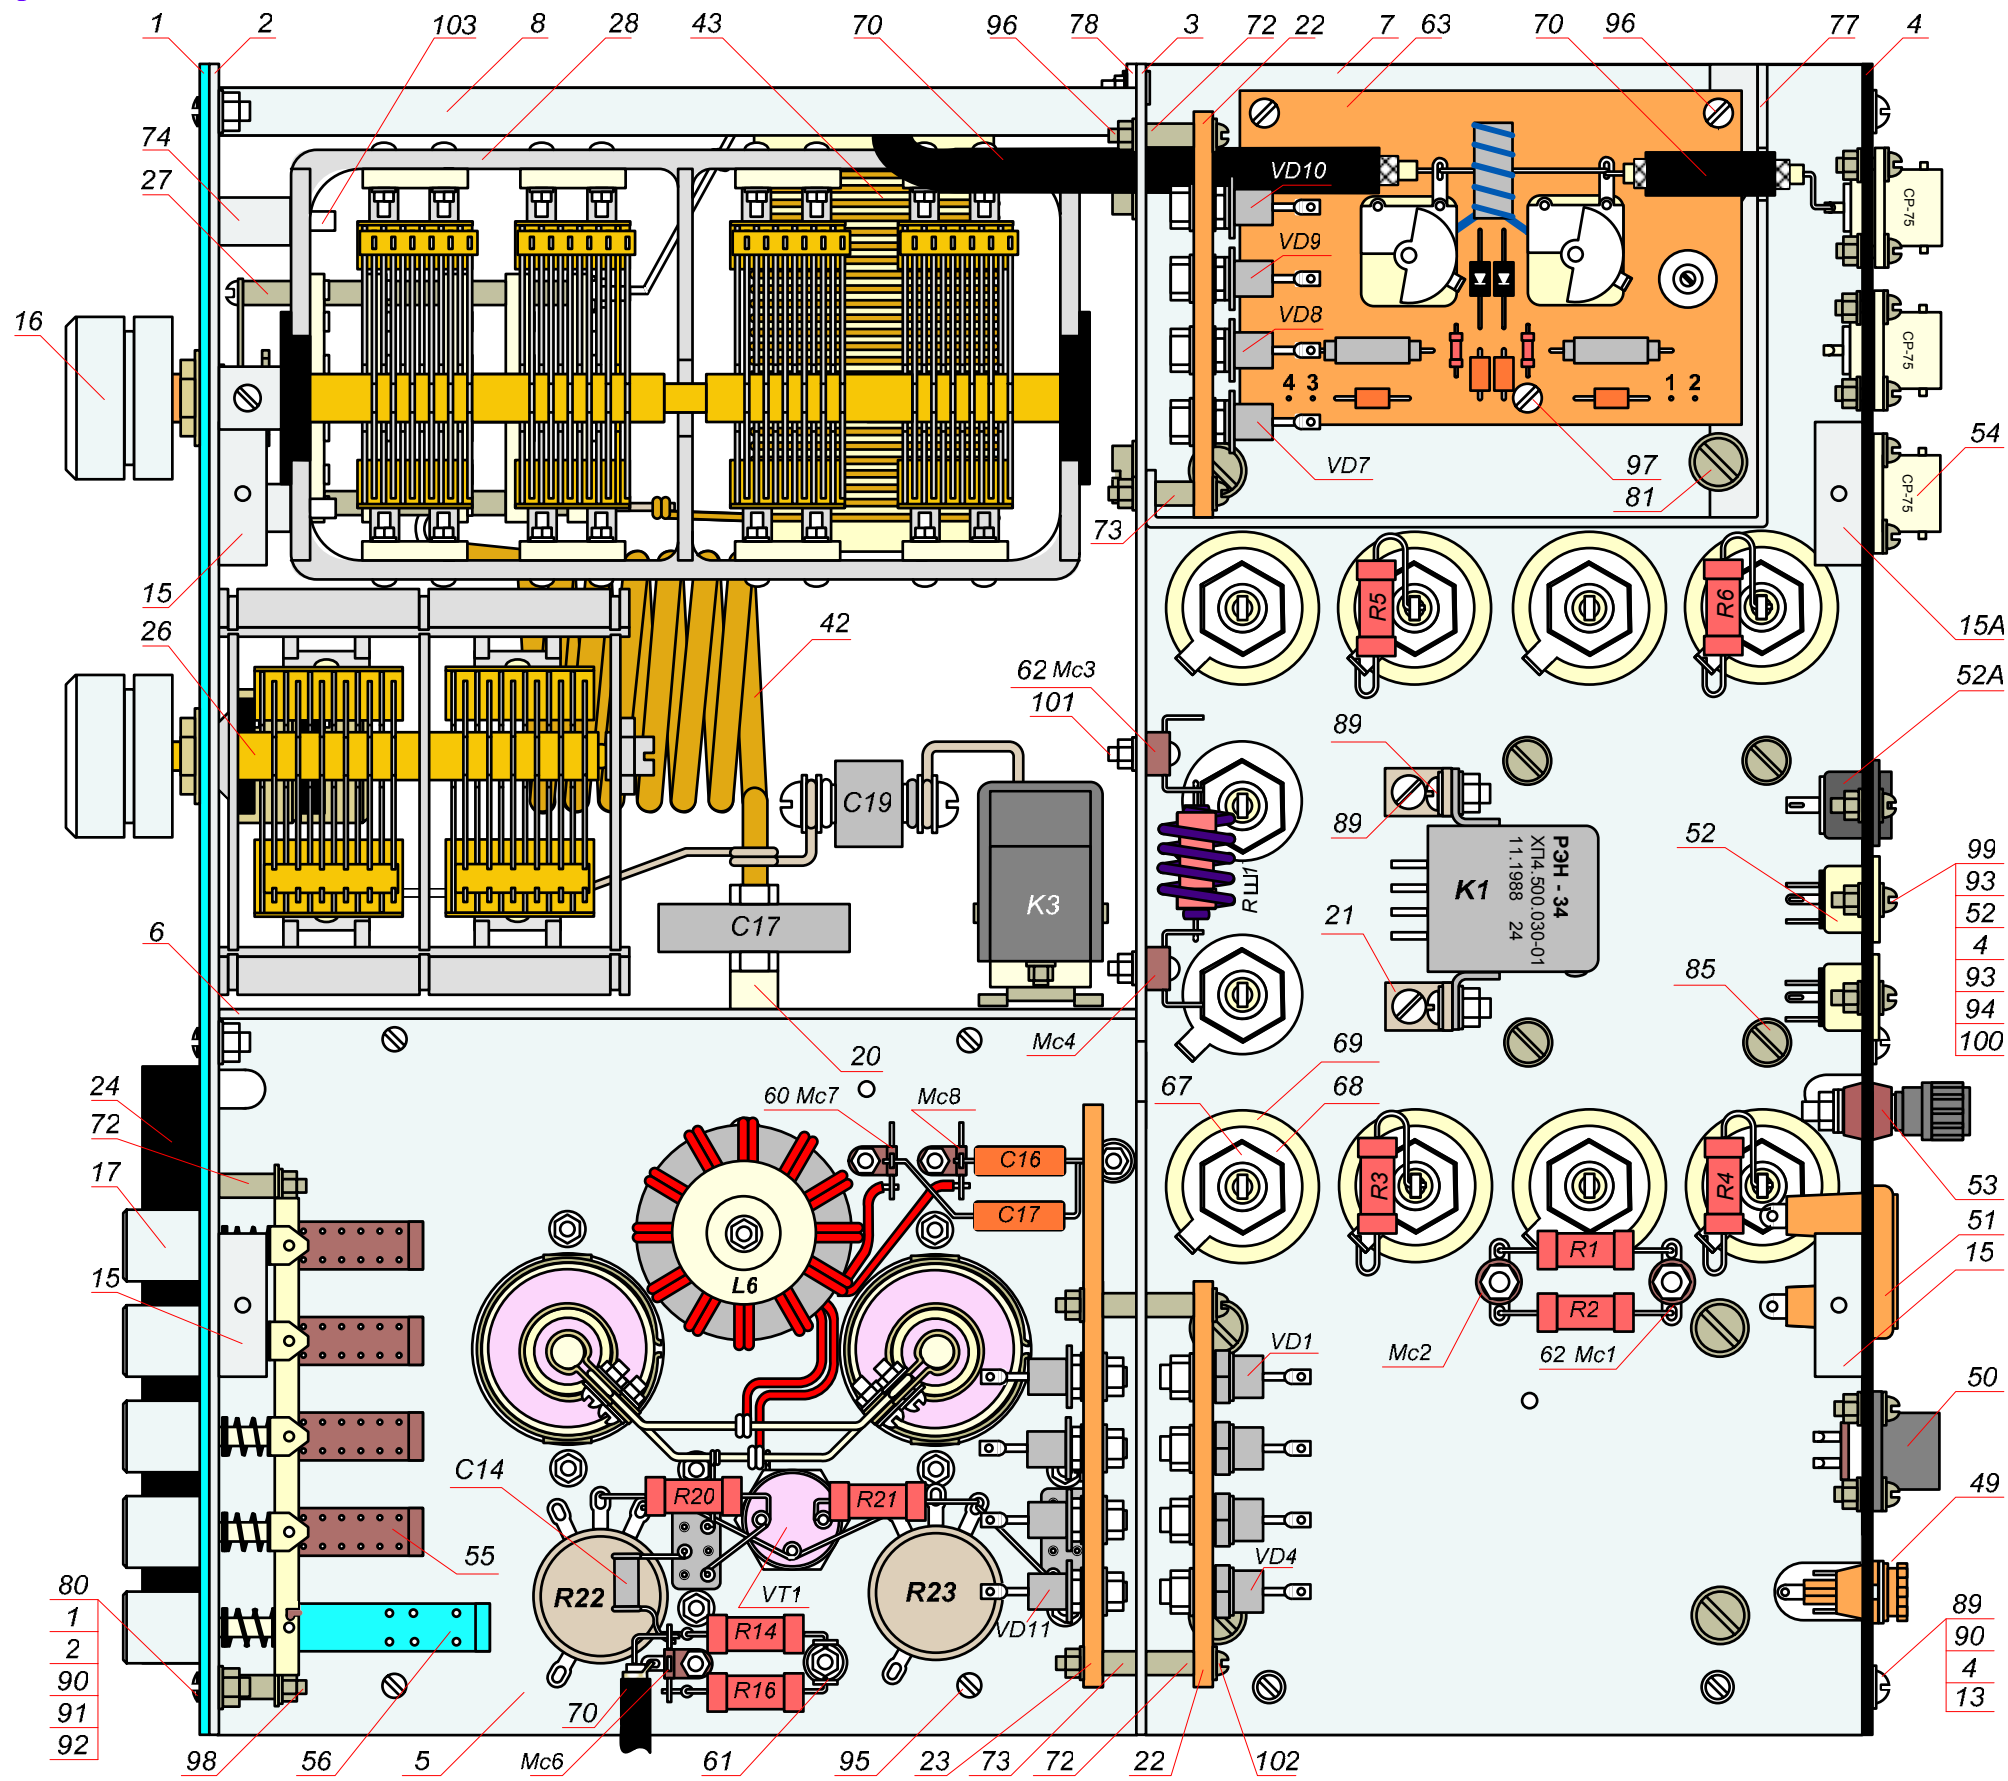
1 2 103 8 28 43 70 96 78 3 72 22 7 63 70 96 77 4

74
27
16
15
26
6
24
72
17
15
80
1
2
90
91
92

VD10
VD9
VD8
VD7
4 3
1 2
CP-75
CP-75
CP-75
54
97
81
73
15A
52A
42
62 Mc3
101
89
89
C19
K3
C17
R Ш1
K1
РЭН - 34
ХП4.500.030-01
11.1988 24
21
52
85
99
93
52
4
93
94
100
R5
R6
20
Mc4
60 Mc7
Mc8
C16
C17
L6
69
67
68
R3
R4
R1
R2
53
51
15
15
Mc2
62 Mc1
VD1
50
C14
R20
R21
R22
R23
VT1
VD11
VD4
R14
R16
55
49
89
90
4
13

98 56 5 Mc6 70 61 95 23 73 72 22 102